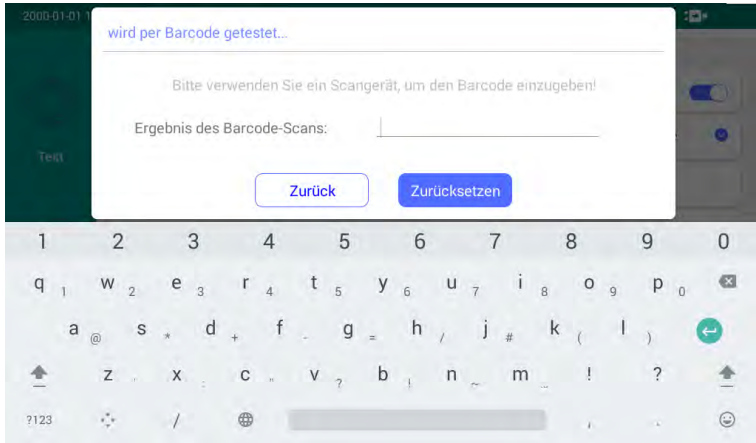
2000-01-01 1

wird per Barcode getestet...

Bitte verwenden Sie ein Scangerät, um den Barcode einzugeben!

Ergebnis des Barcode-Scans:

Test

Zurück

Zurücksetzen

1 2 3 4 5 6 7 8 9 0

q 1 w 2 e 3 r 4 t 5 y 6 u 7 i 8 o 9 p 0

a @ s * d + f - g = h / j # k ( l )

z x : c " v ? b ! n ~ m … ! ?

?123 / , .